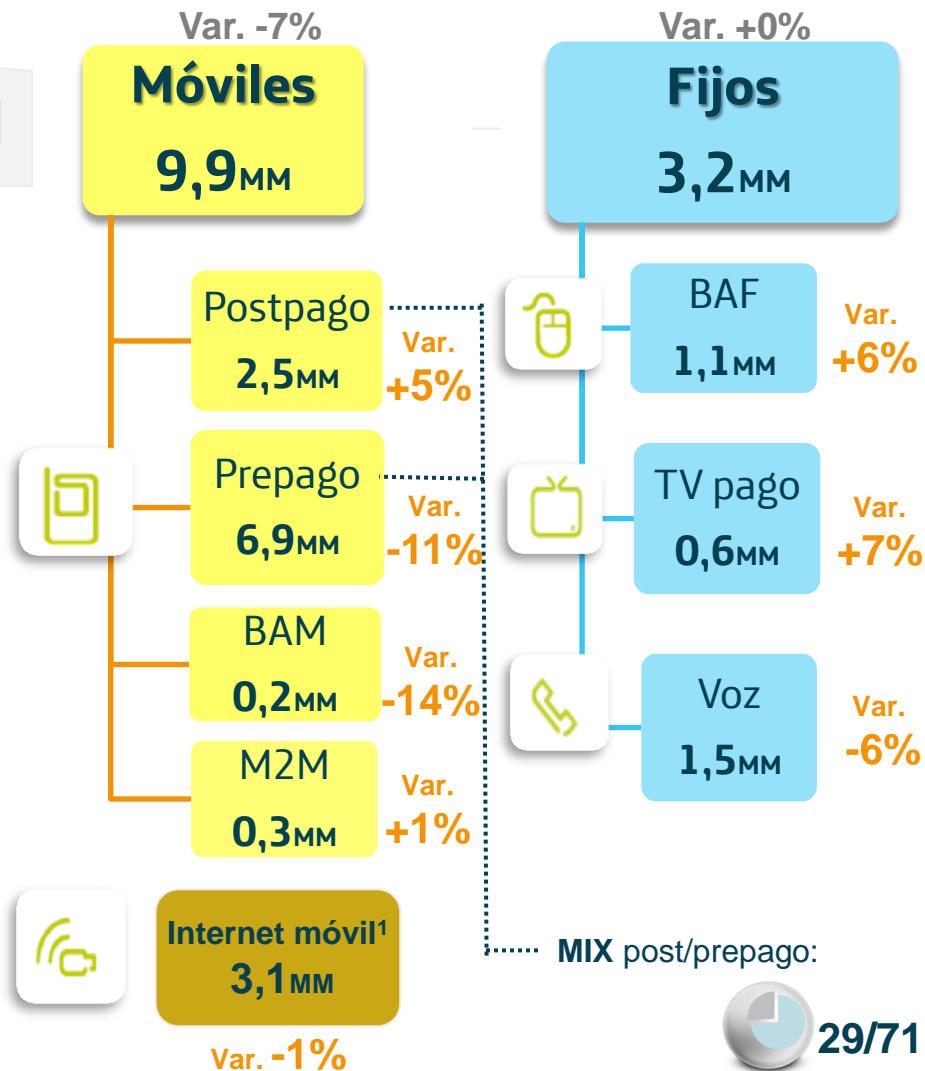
Var. -7%
Móviles
9,9MM

Var. +0%
Fijos
3,2MM

Postpago
2,5MM
Var. +5%

Prepago
6,9MM
Var. -11%

BAM
0,2MM
Var. -14%

M2M
0,3MM
Var. +1%

Internet móvil$^1$
3,1MM
Var. -1%

BAF
1,1MM
Var. +6%

TV pago
0,6MM
Var. +7%

Voz
1,5MM
Var. -6%

MIX post/prepago:
29/71